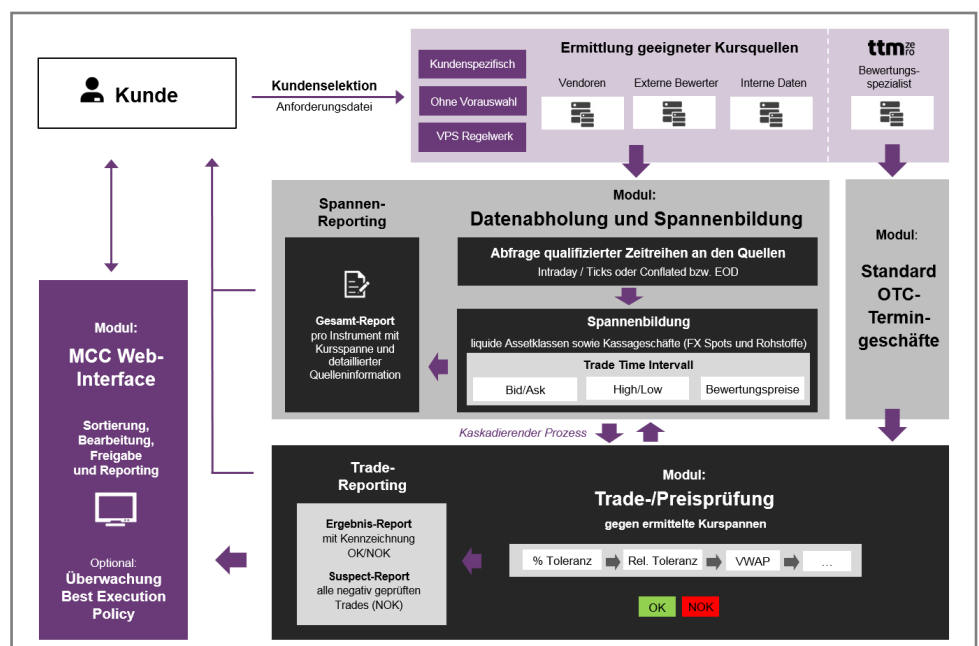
Kunde

Kundenselektion
Anforderungsdatei

Kundenspezifisch

Ohne Vorauswahl

VPS Regelwerk

Ermittlung geeigneter Kursquellen

Vendoren

Externe Bewerter

Interne Daten

ttm zero

Bewertungs-spezialist

Spannen-Reporting

Gesamt-Report pro Instrument mit Kursspanne und detaillierter Quelleninformation

Modul:
Datenabholung und Spannenbildung

Abfrage qualifizierter Zeitreihen an den Quellen
Intraday / Ticks oder Conflated bzw. EOD

Spannenbildung
liquide Assetklassen sowie Kassageschäfte (FX Spots und Rohstoffe)

Trade Time Intervall

Bid/Ask

High/Low

Bewertungspreise

Modul:
Standard OTC-Termin-geschäfte

Kaskadierender Prozess

Modul:
MCC Web-Interface

Sortierung, Bearbeitung, Freigabe und Reporting

Optional:
Überwachung Best Execution Policy

Trade-Reporting

Ergebnis-Report mit Kennzeichnung OK/NOK

Suspect-Report alle negativ geprüften Trades (NOK)

Modul:
Trade-/Preisprüfung
gegen ermittelte Kursspannen

% Toleranz

Rel. Toleranz

VWAP

...

OK

NOK